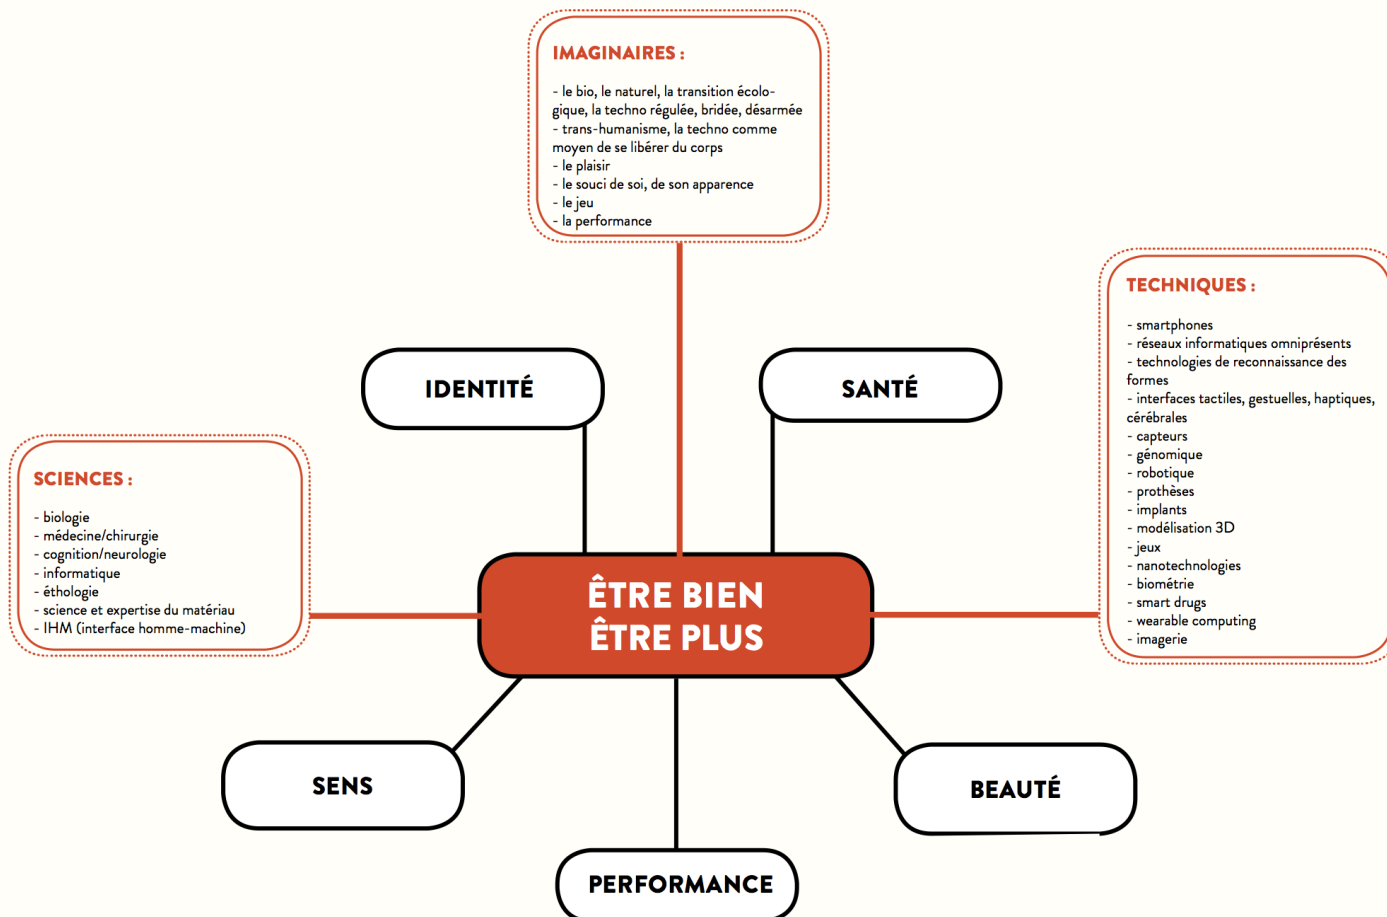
IMAGINAIRES :

- le bio, le naturel, la transition écologique, la techno régulée, bridée, désarmée
- trans-humanisme, la techno comme moyen de se libérer du corps
- le plaisir
- le souci de soi, de son apparence
- le jeu
- la performance

IDENTITÉ

SANTÉ

TECHNIQUES :

- smartphones
- réseaux informatiques omniprésents
- technologies de reconnaissance des formes
- interfaces tactiles, gestuelles, haptiques, cérébrales
- capteurs
- génomique
- robotique
- prothèses
- implants
- modélisation 3D
- jeux
- nanotechnologies
- biométrie
- smart drugs
- wearable computing
- imagerie

SCIENCES :

- biologie
- médecine/chirurgie
- cognition/neurologie
- informatique
- éthologie
- science et expertise du matériau
- IHM (interface homme-machine)

ÊTRE BIEN
ÊTRE PLUS

SENS

BEAUTÉ

PERFORMANCE